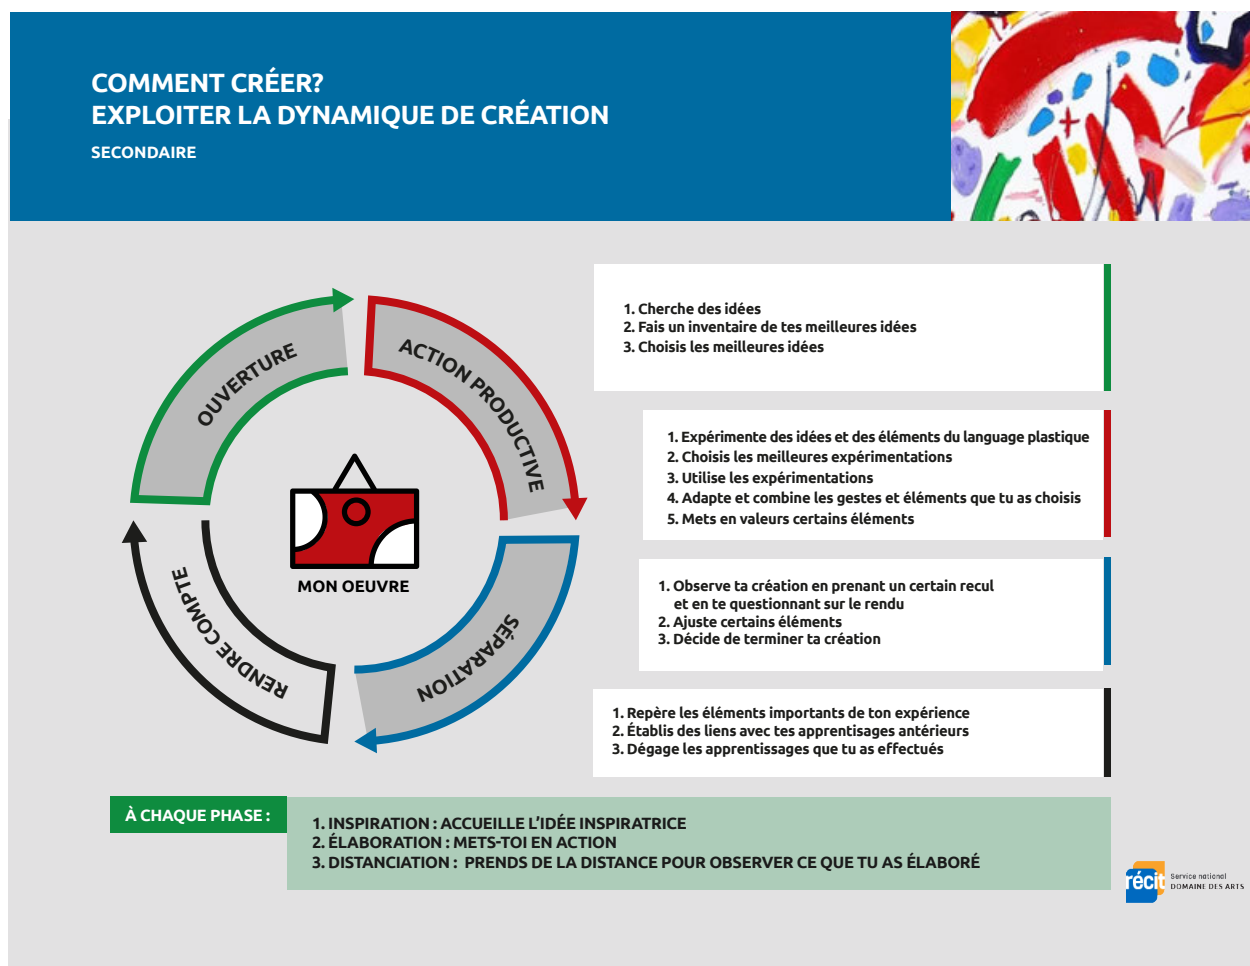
COMMENT CRÉER?
EXPLOITER LA DYNAMIQUE DE CRÉATION
SECONDAIRE

OUVERTURE
ACTION PRODUCTIVE
SÉPARATION
RENDRE COMPTE
MON OEUVRE

1. Cherche des idées
2. Fais un inventaire de tes meilleures idées
3. Choisis les meilleures idées

1. Expérimente des idées et des éléments du language plastique
2. Choisis les meilleures expérimentations
3. Utilise les expérimentations
4. Adapte et combine les gestes et éléments que tu as choisis
5. Mets en valeurs certains éléments

1. Observe ta création en prenant un certain recul et en te questionnant sur le rendu
2. Ajuste certains éléments
3. Décide de terminer ta création

1. Repère les éléments importants de ton expérience
2. Établis des liens avec tes apprentisages antérieurs
3. Dégage les apprentissages que tu as effectués

À CHAQUE PHASE :
1. INSPIRATION : ACCUEILLE L'IDÉE INSPIRATRICE
2. ÉLABORATION : METS-TOI EN ACTION
3. DISTANCIATION : PRENDS DE LA DISTANCE POUR OBSERVER CE QUE TU AS ÉLABORÉ

récit Service national DOMAINE DES ARTS